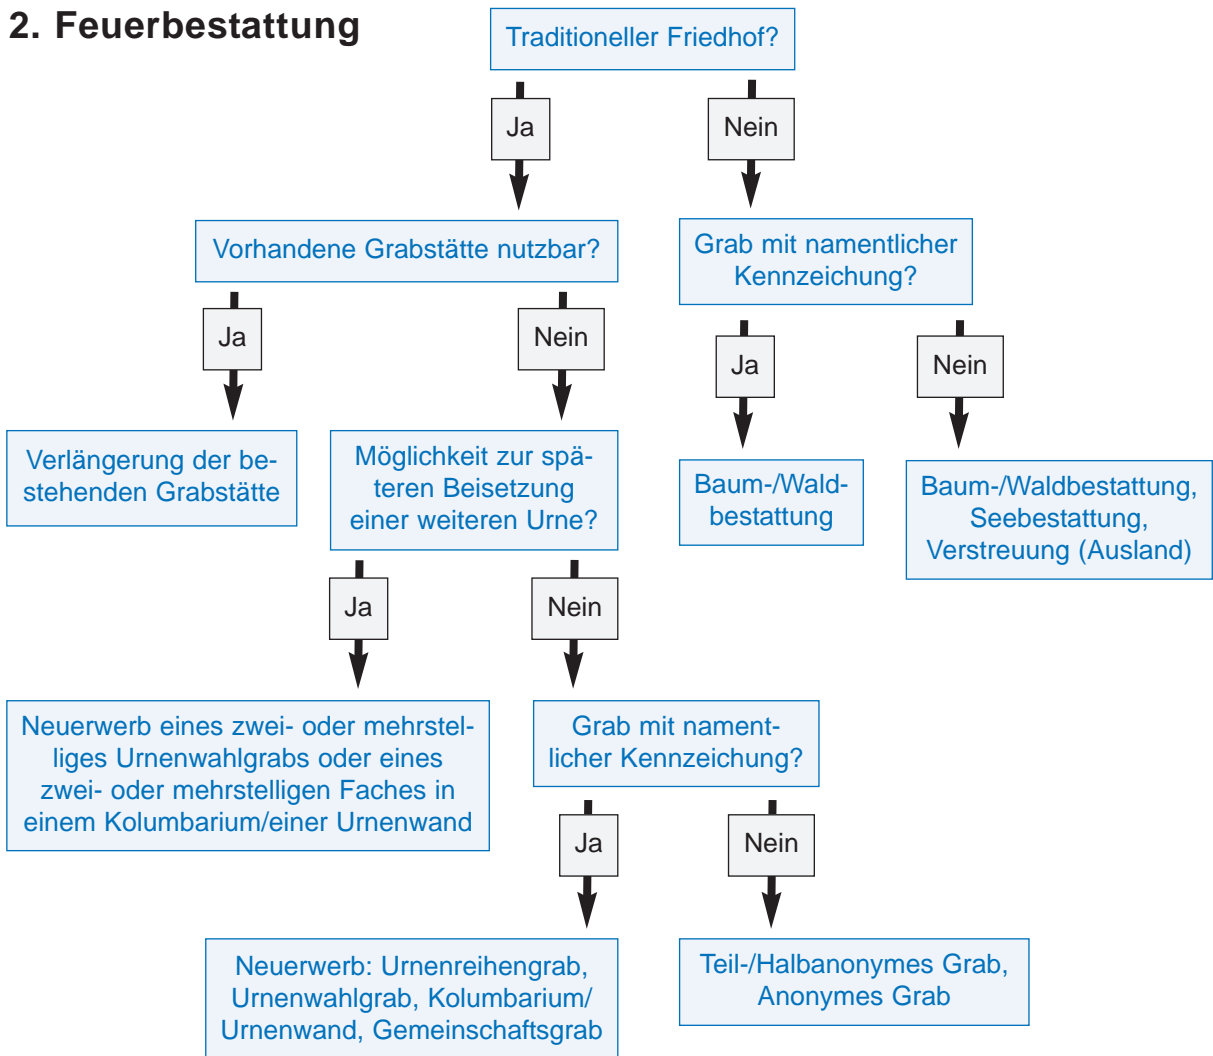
2. Feuerbestattung

Traditioneller Friedhof?

Ja

Nein

Vorhandene Grabstätte nutzbar?

Grab mit namentlicher Kennzeichung?

Ja

Nein

Ja

Nein

Verlängerung der bestehenden Grabstätte

Möglichkeit zur späteren Beisetzung einer weiteren Urne?

Baum-/Waldbestattung

Baum-/Waldbestattung, Seebestattung, Verstreuung (Ausland)

Ja

Nein

Neuerwerb eines zwei- oder mehrstelliges Urnenwahlgrabs oder eines zwei- oder mehrstelligen Faches in einem Kolumbarium/einer Urnenwand

Grab mit namentlicher Kennzeichung?

Ja

Nein

Neuerwerb: Urnenreihengrab, Urnenwahlgrab, Kolumbarium/ Urnenwand, Gemeinschaftsgrab

Teil-/Halbanonymes Grab, Anonymes Grab